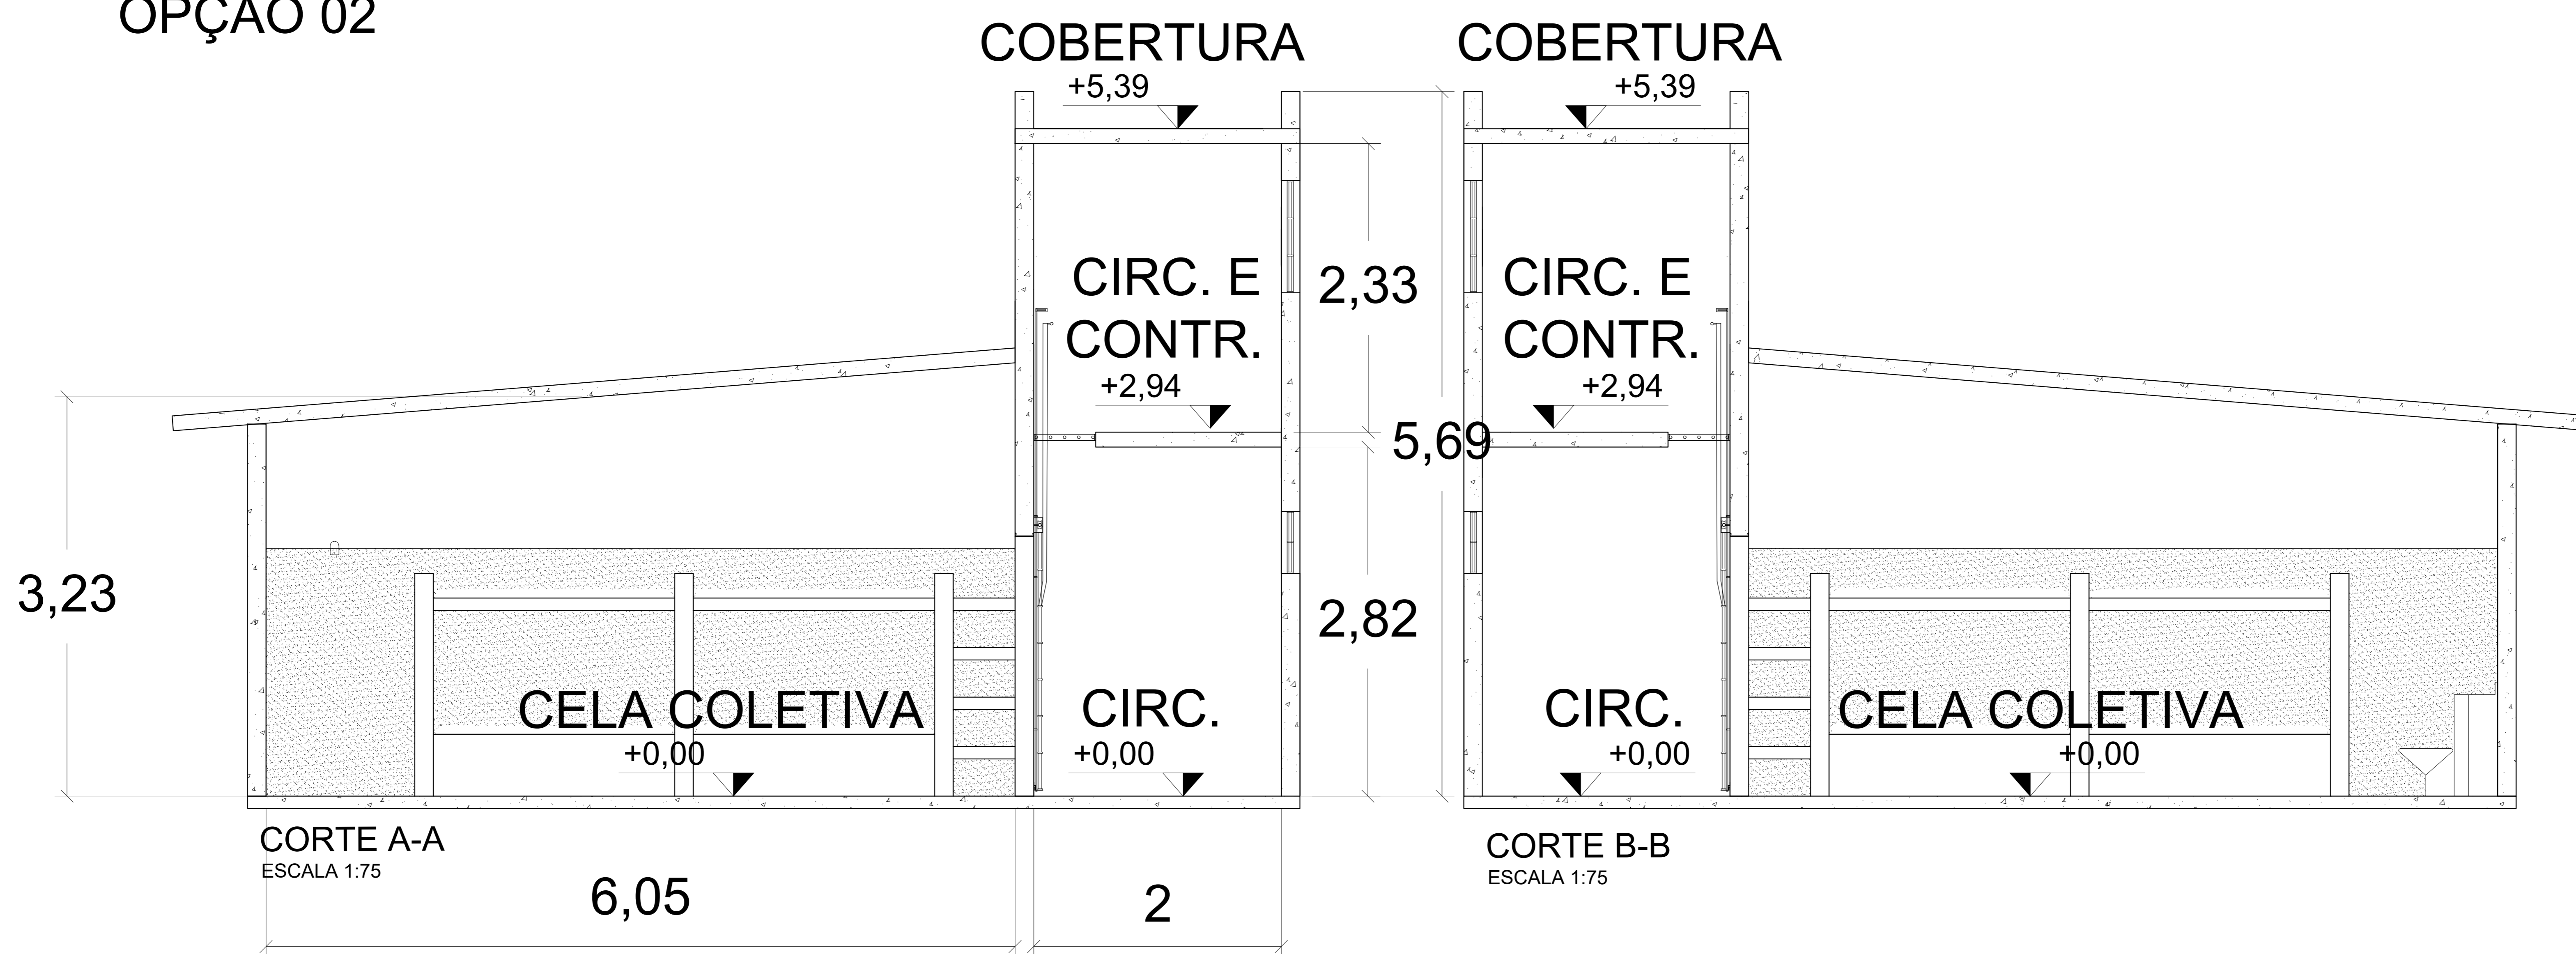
OPÇÃO 02

COBERTURA
+5,39

COBERTURA
+5,39

CIRC. E CONTR.
+2,94

2,33

CIRC. E CONTR.
+2,94

5,69

3,23

2,82

CELA COLETIVA
+0,00

CIRC.
+0,00

CIRC.
+0,00

CELA COLETIVA
+0,00

CORTE A-A
ESCALA 1:75

6,05

2

CORTE B-B
ESCALA 1:75